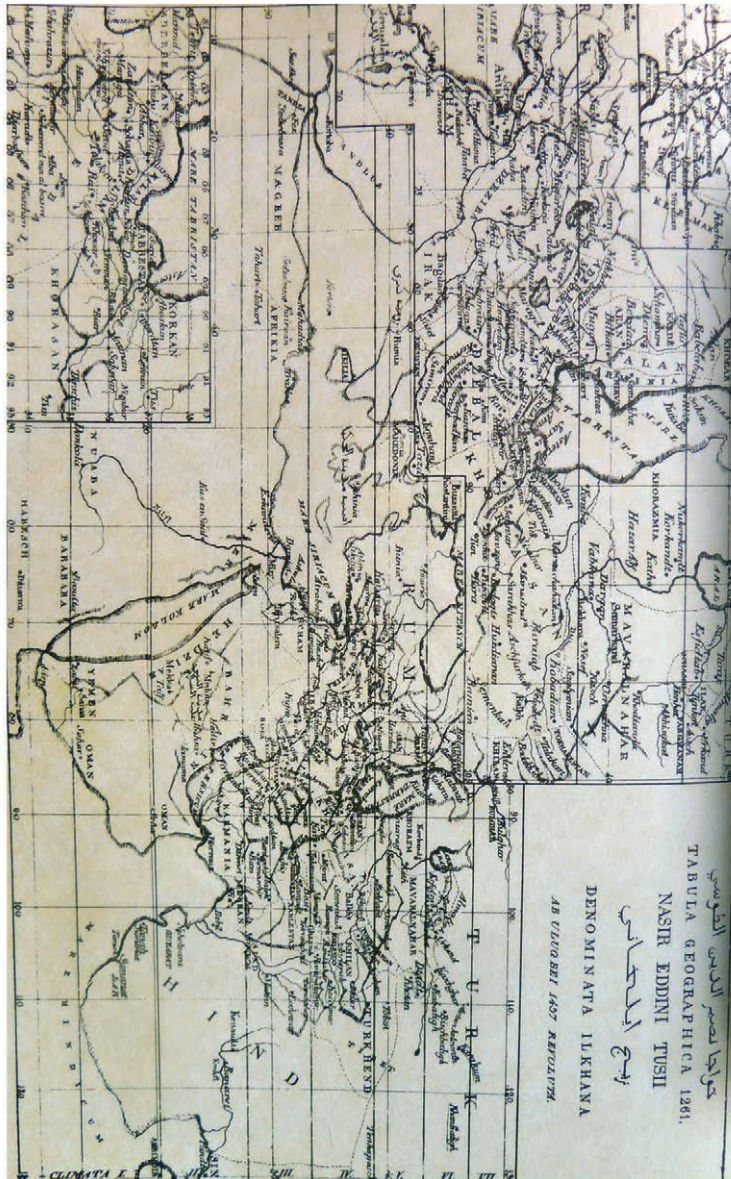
TABULA GEOGRAPHICA 1261.
NASIR EDDINI TUSII
DENOMINATA ILKHANA
AB ULUGBEI 1437 REVOLUTA.

TURK
MAVARALNAHAR
KHOREZM
TABERISTAN
ALAN
IRAK
RUM
MARE TABERISTAN
KHORASAN
NAGREB
AFRIKIA
NUBA
HABESCH
BARABARA
YEMEN
OMAN
MARE KOLZOUM
HIND
TURKHEND
KRMAN
MARE INDICUM
CLIMATA
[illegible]